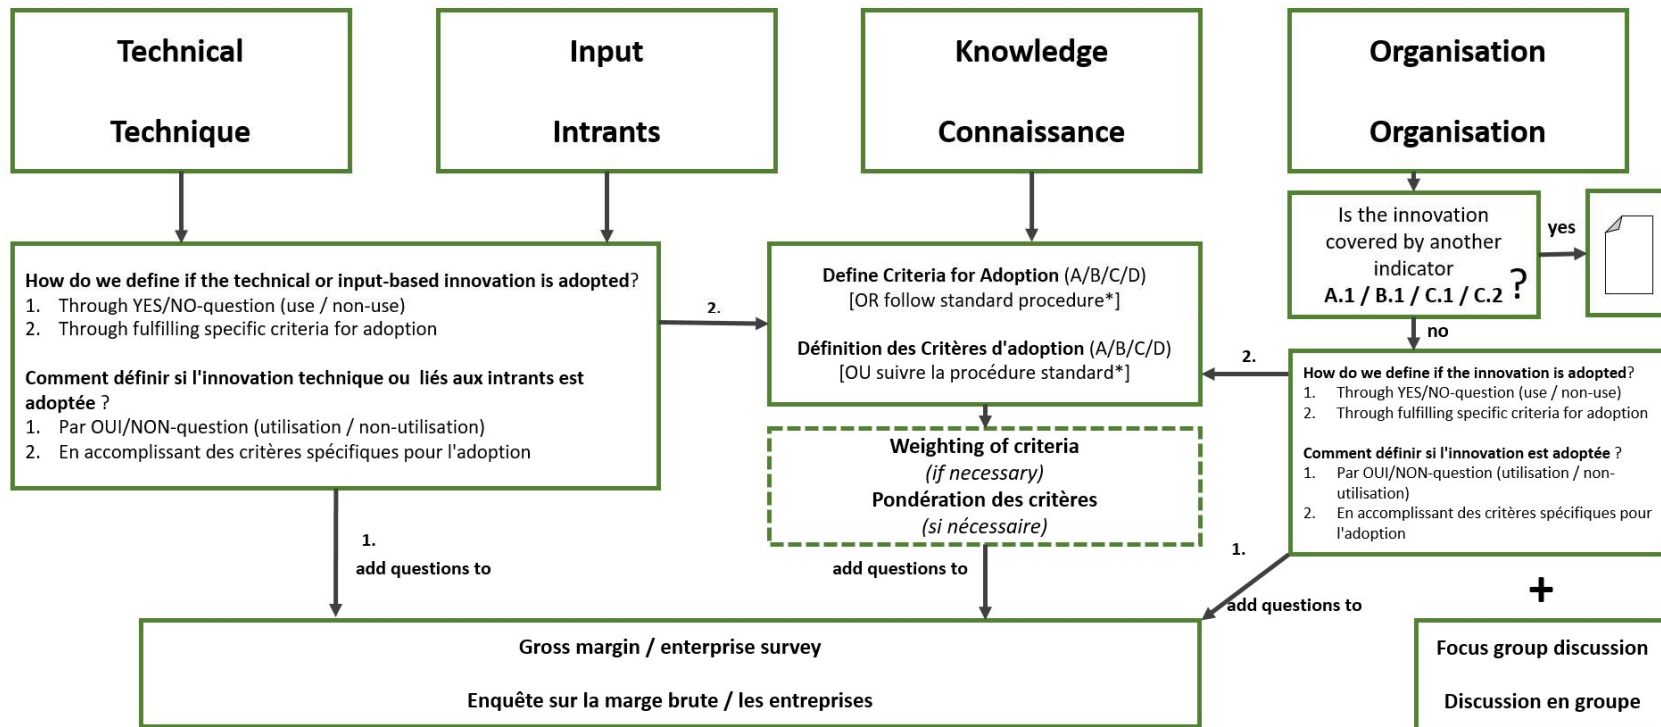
Technical

Technique

Input

Intrants

Knowledge

Connaissance

Organisation

Organisation

Is the innovation covered by another indicator A.1 / B.1 / C.1 / C.2 ?

yes

no

How do we define if the technical or input-based innovation is adopted?
1. Through YES/NO-question (use / non-use)
2. Through fulfilling specific criteria for adoption

Comment définir si l'innovation technique ou liés aux intrants est adoptée ?
1. Par OUI/NON-question (utilisation / non-utilisation)
2. En accomplissant des critères spécifiques pour l'adoption

2.

Define Criteria for Adoption (A/B/C/D)
[OR follow standard procedure*]

Définition des Critères d'adoption (A/B/C/D)
[OU suivre la procédure standard*]

2.

How do we define if the innovation is adopted?
1. Through YES/NO-question (use / non-use)
2. Through fulfilling specific criteria for adoption

Comment définir si l'innovation est adoptée ?
1. Par OUI/NON-question (utilisation / non-utilisation)
2. En accomplissant des critères spécifiques pour l'adoption

Weighting of criteria
(if necessary)
Pondération des critères
(si nécessaire)

1.
add questions to

add questions to

1.
add questions to

+

Gross margin / enterprise survey

Enquête sur la marge brute / les entreprises

Focus group discussion

Discussion en groupe